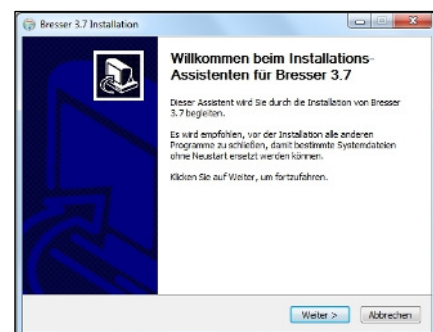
Bresser 3.7 Installation

Willkommen beim Installations-Assistenten für Bresser 3.7

Dieser Assistent wird Sie durch die Installation von Bresser 3.7 begleiten.

Es wird empfohlen, vor der Installation alle anderen Programme zu schließen, damit bestimmte Systemdateien ohne Neustart ersetzt werden können.

Klicken Sie auf Weiter, um fortzufahren.

Weiter >
Abbrechen